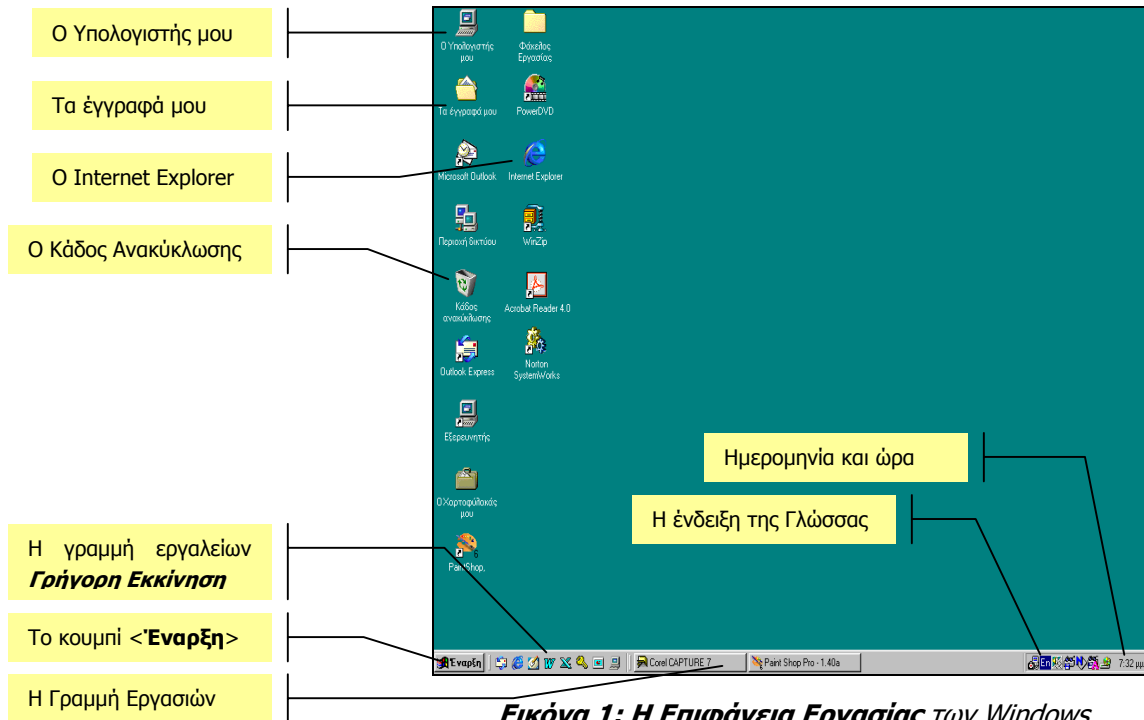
Ο Υπολογιστής μου

Τα έγγραφά μου

Ο Internet Explorer

Ο Κάδος Ανακύκλωσης

Η γραμμή εργαλείων ***Γρήγορη Εκκίνηση***

Το κουμπί <**Έναρξη**>

Η Γραμμή Εργασιών

Ο Υπολογιστής μου

Φάκελος Εργασίας

Τα έγγραφά μου

PowerDVD

Microsoft Outlook

Internet Explorer

Περιοχή δικτύου

WinZip

Κάδος ανακύκλωσης

Acrobat Reader 4.0

Outlook Express

Norton SystemWorks

Εξερευνητής

Ο Χαρτοφύλακάς μου

PaintShop.

Ημερομηνία και ώρα

Η ένδειξη της Γλώσσας

Έναρξη

Corel CAPTURE 7

Paint Shop Pro - 1.40a

En

7:32 μμ

***Εικόνα 1: Η Επιφάνεια Εργασίας*** *των Windows*